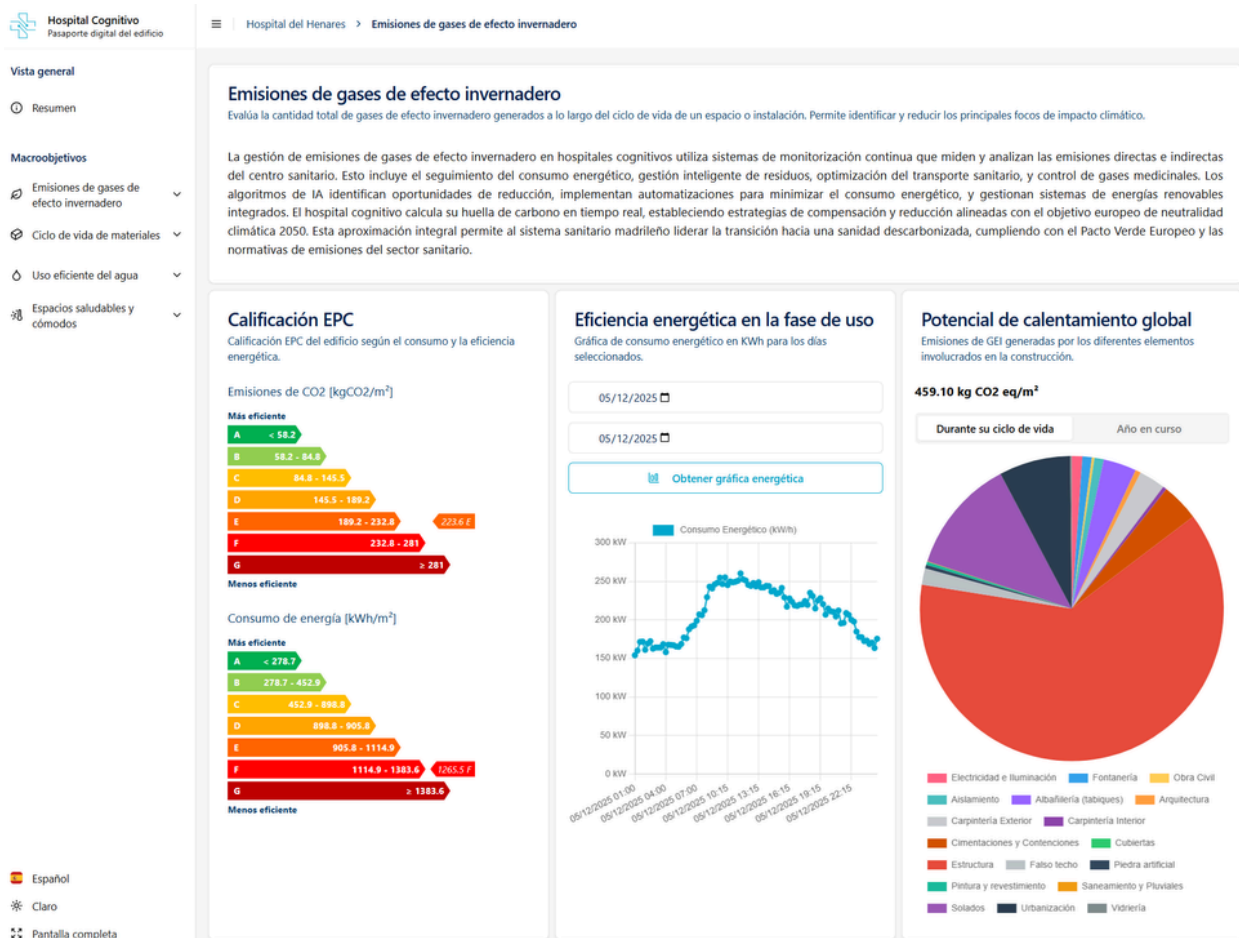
Hospital Cognitivo
Pasaporte digital del edificio

Hospital del Henares > Emisiones de gases de efecto invernadero

Vista general

Resumen

Macroobjetivos

Emisiones de gases de efecto invernadero

Ciclo de vida de materiales

Uso eficiente del agua

Espacios saludables y cómodos

Español

Claro

Pantalla completa

Emisiones de gases de efecto invernadero
Evalúa la cantidad total de gases de efecto invernadero generados a lo largo del ciclo de vida de un espacio o instalación. Permite identificar y reducir los principales focos de impacto climático.

La gestión de emisiones de gases de efecto invernadero en hospitales cognitivos utiliza sistemas de monitorización continua que miden y analizan las emisiones directas e indirectas del centro sanitario. Esto incluye el seguimiento del consumo energético, gestión inteligente de residuos, optimización del transporte sanitario, y control de gases medicinales. Los algoritmos de IA identifican oportunidades de reducción, implementan automatizaciones para minimizar el consumo energético, y gestionan sistemas de energías renovables integrados. El hospital cognitivo calcula su huella de carbono en tiempo real, estableciendo estrategias de compensación y reducción alineadas con el objetivo europeo de neutralidad climática 2050. Esta aproximación integral permite al sistema sanitario madrileño liderar la transición hacia una sanidad descarbonizada, cumpliendo con el Pacto Verde Europeo y las normativas de emisiones del sector sanitario.

Calificación EPC
Calificación EPC del edificio según el consumo y la eficiencia energética.

Emisiones de CO2 [kgCO2/m²]
Más eficiente
A < 58.2
B 58.2 - 84.8
C 84.8 - 145.5
D 145.5 - 189.2
E 189.2 - 232.8
223.6 E
F 232.8 - 281
G ≥ 281
Menos eficiente

Consumo de energía [kWh/m²]
Más eficiente
A < 278.7
B 278.7 - 452.9
C 452.9 - 898.8
D 898.8 - 905.8
E 905.8 - 1114.9
F 1114.9 - 1383.6
1265.5 F
G ≥ 1383.6
Menos eficiente

Eficiencia energética en la fase de uso
Gráfica de consumo energético en KWh para los días seleccionados.

05/12/2025
05/12/2025
Obtener gráfica energética

Consumo Energético (kWh)
300 kW
250 kW
200 kW
150 kW
100 kW
50 kW
0 kW
05/12/2025 01:00
05/12/2025 04:00
05/12/2025 07:00
05/12/2025 10:15
05/12/2025 13:15
05/12/2025 16:15
05/12/2025 19:15
05/12/2025 22:15

Potencial de calentamiento global
Emisiones de GEI generadas por los diferentes elementos involucrados en la construcción.

459.10 kg CO2 eq/m²

Durante su ciclo de vida
Año en curso

Electricidad e Iluminación
Fontanería
Obra Civil
Aislamiento
Albañilería (tabiques)
Arquitectura
Carpintería Exterior
Carpintería Interior
Cimentaciones y Contenciones
Cubiertas
Estructura
Falso techo
Piedra artificial
Pintura y revestimiento
Saneamiento y Pluviales
Solados
Urbanización
Vidriería